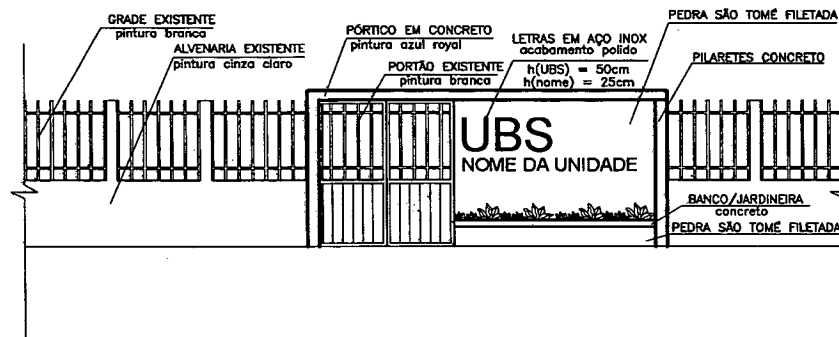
GRADE EXISTENTE
pintura branca

ALVENARIA EXISTENTE
pintura cinza claro

PÓRTICO EM CONCRETO
pintura azul royal

PORTÃO EXISTENTE
pintura branca

LETRAS EM AÇO INOX
acabamento polido
h(UBS) = 50cm
h(nome) = 25cm

PEDRA SÃO TOMÉ FILETADA

PILARETES CONCRETO

UBS
NOME DA UNIDADE

BANCO/JARDINEIRA
concreto

PEDRA SÃO TOMÉ FILETADA